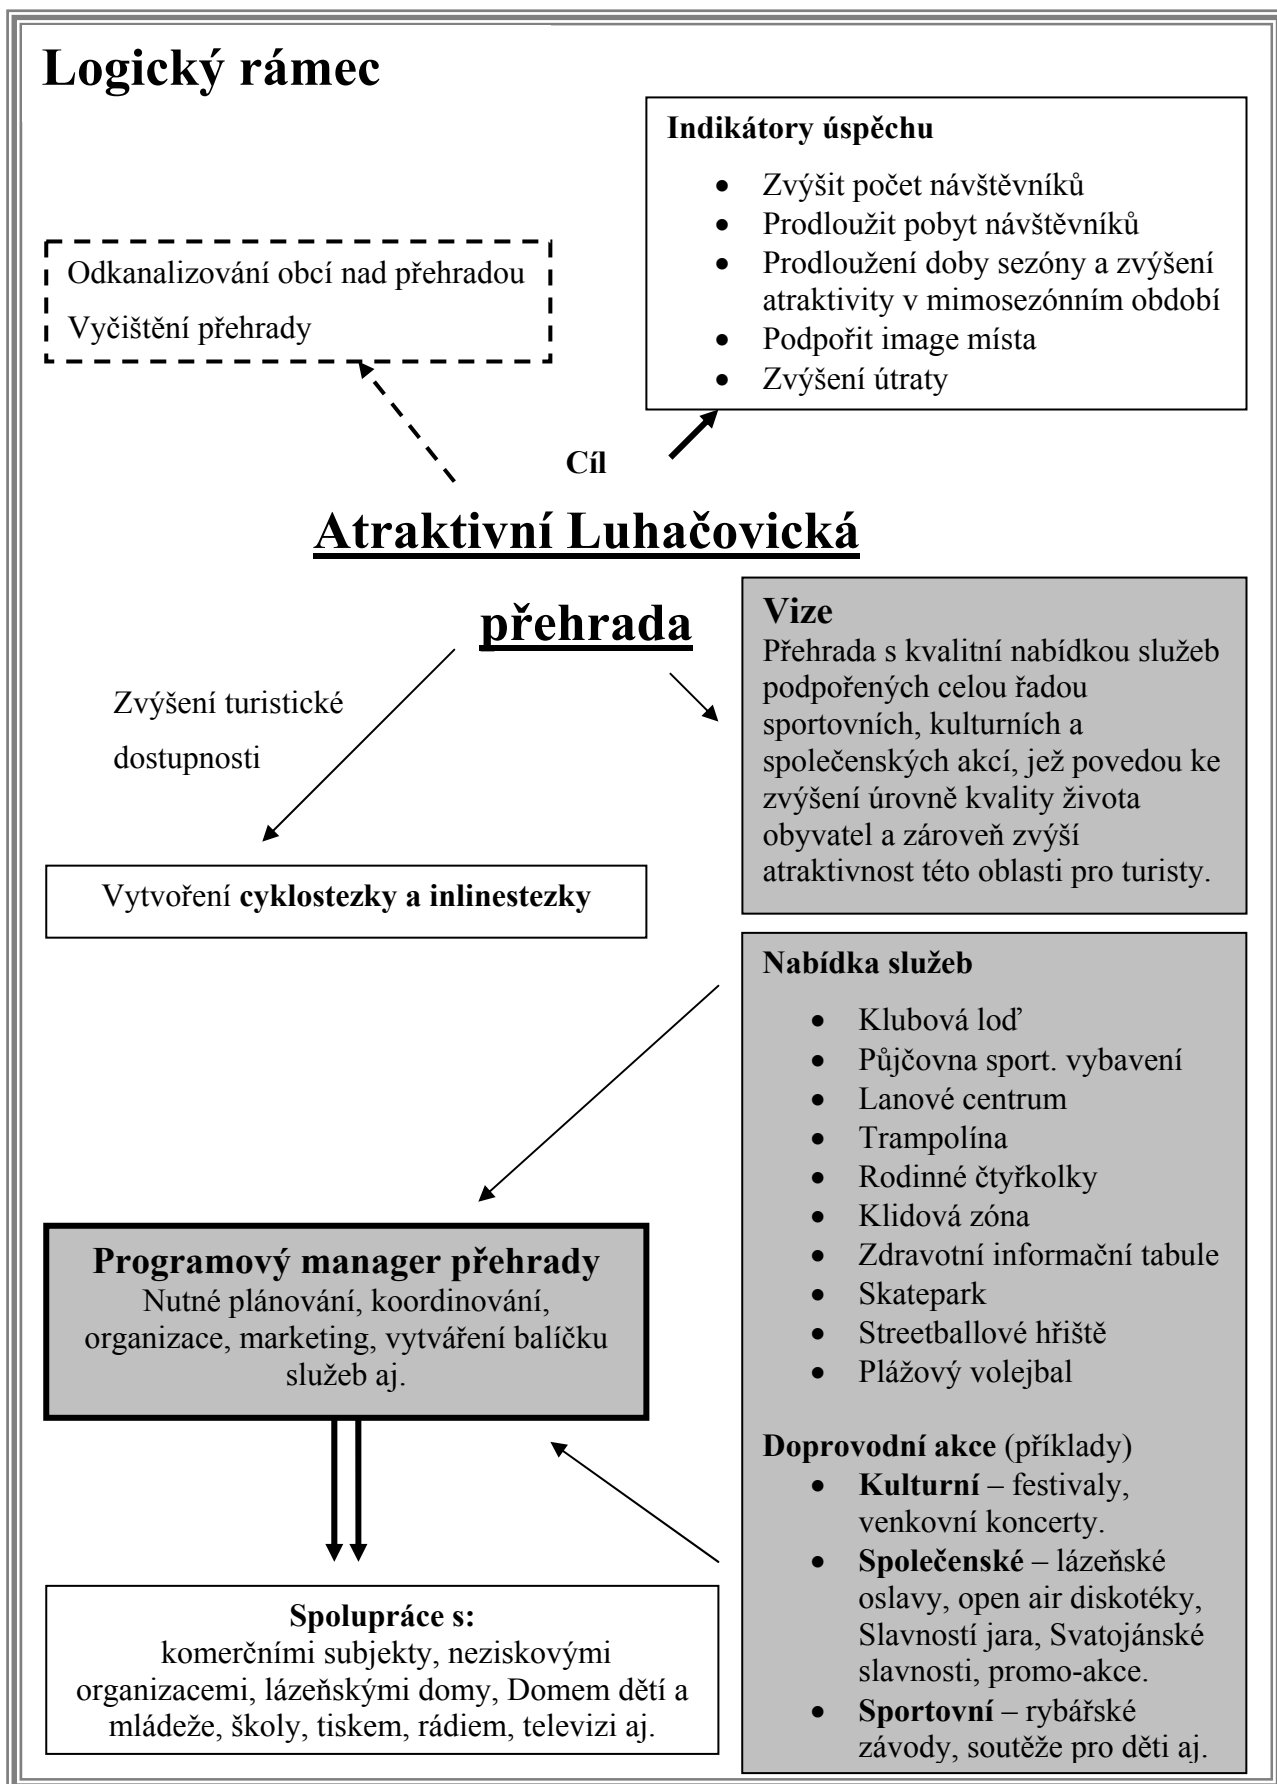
Logický rámec

Indikátory úspěchu

- Zvýšit počet návštěvníků
- Prodloužit pobyt návštěvníků
- Prodloužení doby sezóny a zvýšení atraktivity v mimosezónním období
- Podpořit image místa
- Zvýšení útraty

Odkanalizování obcí nad přehradou

Vyčištění přehrady

Cíl

Atraktivní Luhačovická přehrada

Zvýšení turistické dostupnosti

Vize
Přehrada s kvalitní nabídkou služeb podpořených celou řadou sportovních, kulturních a společenských akcí, jež povedou ke zvýšení úrovně kvality života obyvatel a zároveň zvýší atraktivnost této oblasti pro turisty.

Vytvoření cyklostezky a inlinestezky

Nabídka služeb

- Klubová loď
- Půjčovna sport. vybavení
- Lanové centrum
- Trampolína
- Rodinné čtyřkolky
- Klidová zóna
- Zdravotní informační tabule
- Skatepark
- Streetballové hřiště
- Plážový volejbal

Doprovodní akce (příklady)
- Kulturní – festivaly, venkovní koncerty.
- Společenské – lázeňské oslavy, open air diskotéky, Slavností jara, Svatojánské slavnosti, promo-akce.
- Sportovní – rybářské závody, soutěže pro děti aj.

Programový manager přehrady
Nutné plánování, koordinování, organizace, marketing, vytváření balíčku služeb aj.

Spolupráce s:
komerčními subjekty, neziskovými organizacemi, lázeňskými domy, Domem dětí a mládeže, školy, tiskem, rádiem, televizi aj.